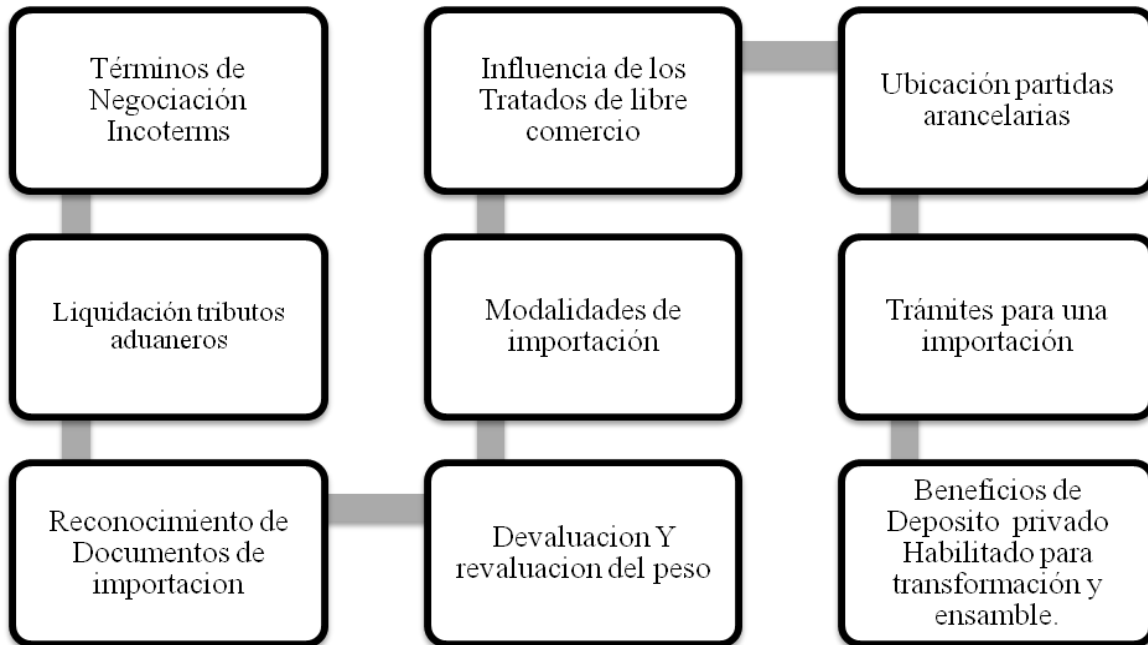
Términos de Negociación Incoterms

Liquidación tributos aduaneros

Reconocimiento de Documentos de importacion

Devaluacion Y revaluacion del peso

Modalidades de importación

Influencia de los Tratados de libre comercio

Ubicación partidas arancelarias

Trámites para una importación

Beneficios de Deposito privado Habilitado para transformación y ensamble.